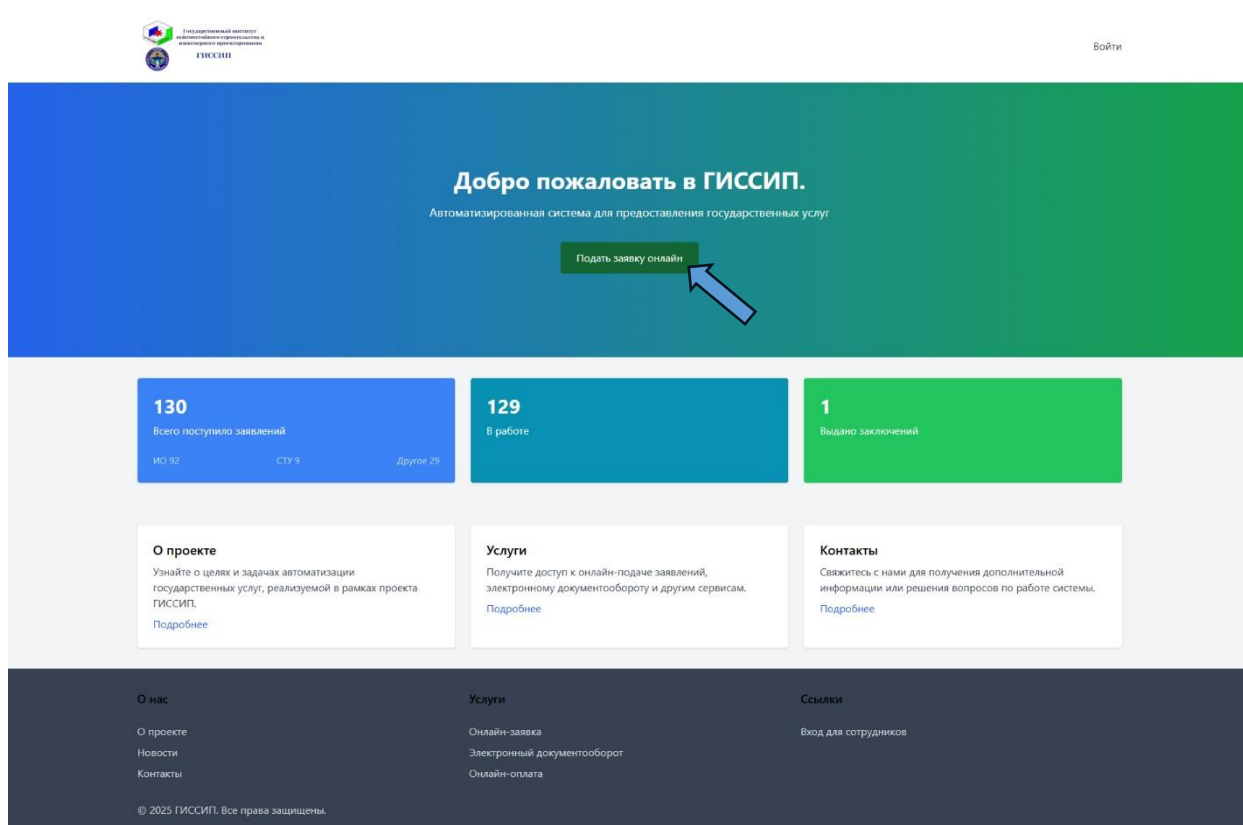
Государственный институт сейсмостойкого строительства и инженерного проектирования
ГИССИП

Войти

Добро пожаловать в ГИССИП.

Автоматизированная система для предоставления государственных услуг

Подать заявку онлайн

130
Всего поступило заявлений
ИО 92 СТУ 9 Другое 29

129
В работе

1
Выдано заключений

О проекте
Узнайте о целях и задачах автоматизации государственных услуг, реализуемой в рамках проекта ГИССИП.
Подробнее

Услуги
Получите доступ к онлайн-подаче заявлений, электронному документообороту и другим сервисам.
Подробнее

Контакты
Свяжитесь с нами для получения дополнительной информации или решения вопросов по работе системы.
Подробнее

О нас
О проекте
Новости
Контакты

Услуги
Онлайн-заявка
Электронный документооборот
Онлайн-оплата

Ссылки
Вход для сотрудников

© 2025 ГИССИП. Все права защищены.